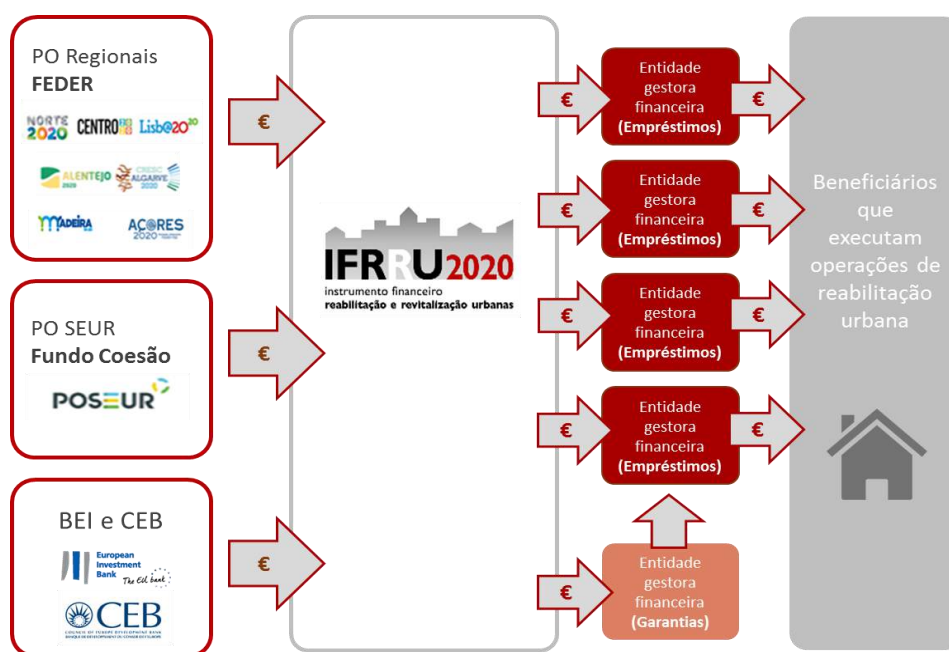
PO Regionais
**FEDER**

NORTE 2020 CENTRO 2020 Lisboa 2020

ALENTEJO 2020 CRESC ALGARVE 2020

MADEIRA AÇORES 2020

PO SEUR
**Fundo Coesão**

POSEUR

BEI e CEB

European Investment Bank The EU bank

CEB
COUNCIL OF EUROPE DEVELOPMENT BANK
BANQUE DE DÉVELOPPEMENT DU CONSEIL DE L'EUROPE

€

€

€

IFRRU2020
instrumento financeiro
reabilitação e revitalização urbanas

€
Entidade gestora financeira (Empréstimos)
€

€
Entidade gestora financeira (Empréstimos)
€

€
Entidade gestora financeira (Empréstimos)
€

€
Entidade gestora financeira (Empréstimos)
€

€
Entidade gestora financeira (Garantias)

Beneficiários que executam operações de reabilitação urbana